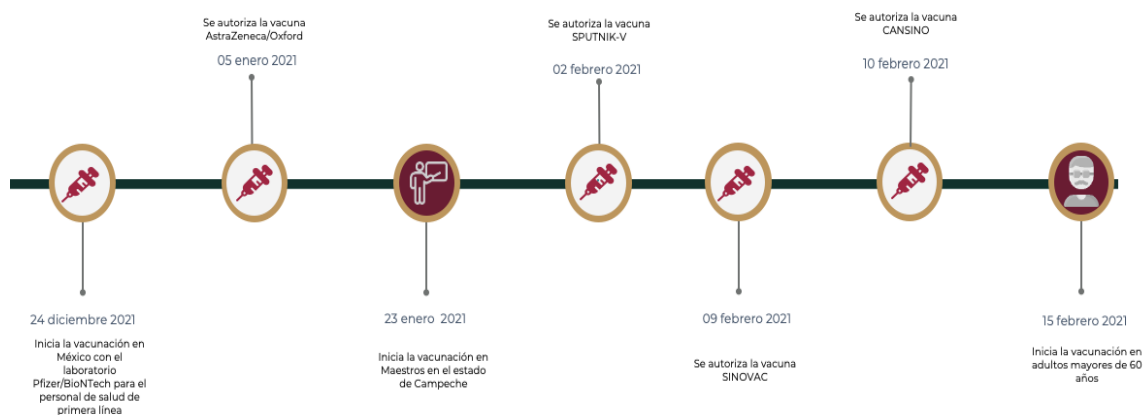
Se autoriza la vacuna AstraZeneca/Oxford

05 enero 2021

Se autoriza la vacuna SPUTNIK-V

02 febrero 2021

Se autoriza la vacuna CANSINO

10 febrero 2021

24 diciembre 2021

Inicia la vacunación en México con el laboratorio Pfizer/BioNTech para el personal de salud de primera línea

23 enero 2021

Inicia la vacunación en Maestros en el estado de Campeche

09 febrero 2021

Se autoriza la vacuna SINOVAC

15 febrero 2021

Inicia la vacunación en adultos mayores de 60 años